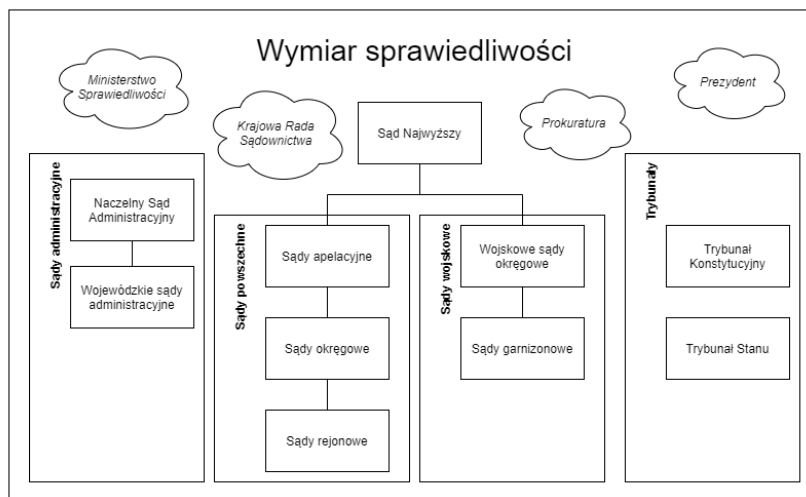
Wymiar sprawiedliwości

Ministerstwo Sprawiedliwości

Prezydent

Krajowa Rada Sądownictwa

Sąd Najwyższy

Prokuratura

Sądy administracyjne

Naczelny Sąd Administracyjny

Wojewódzkie sądy administracyjne

Sądy powszechne

Sądy apelacyjne

Sądy okręgowe

Sądy rejonowe

Sądy wojskowe

Wojskowe sądy okręgowe

Sądy garnizonowe

Trybunały

Trybunał Konstytucyjny

Trybunał Stanu